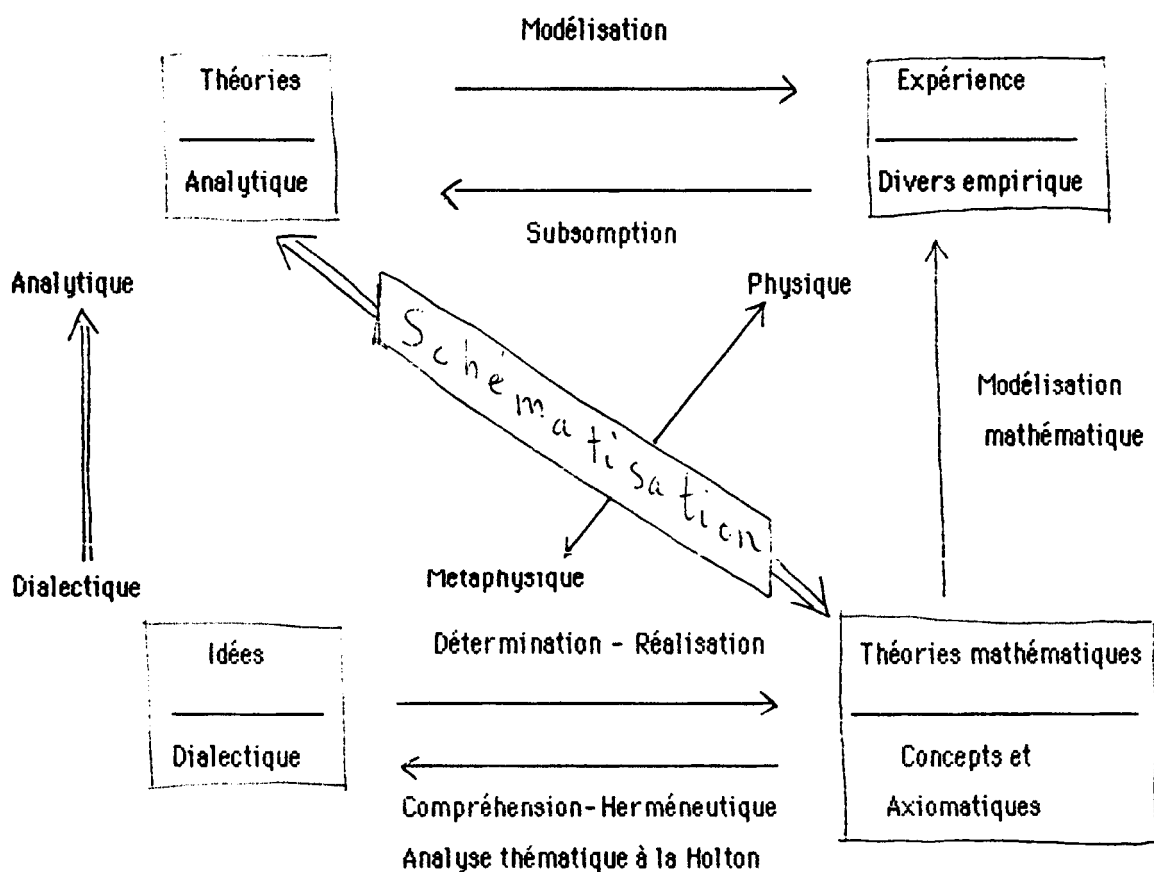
Modélisation

Théories

Analytique

Expérience

Divers empirique

Subsomption

Analytique

Physique

Schématisation

Modélisation mathématique

Dialectique

Metaphysique

Détermination - Réalisation

Idées

Dialectique

Théories mathématiques

Concepts et Axiomatiques

Compréhension-Herméneutique

Analyse thématique à la Holton